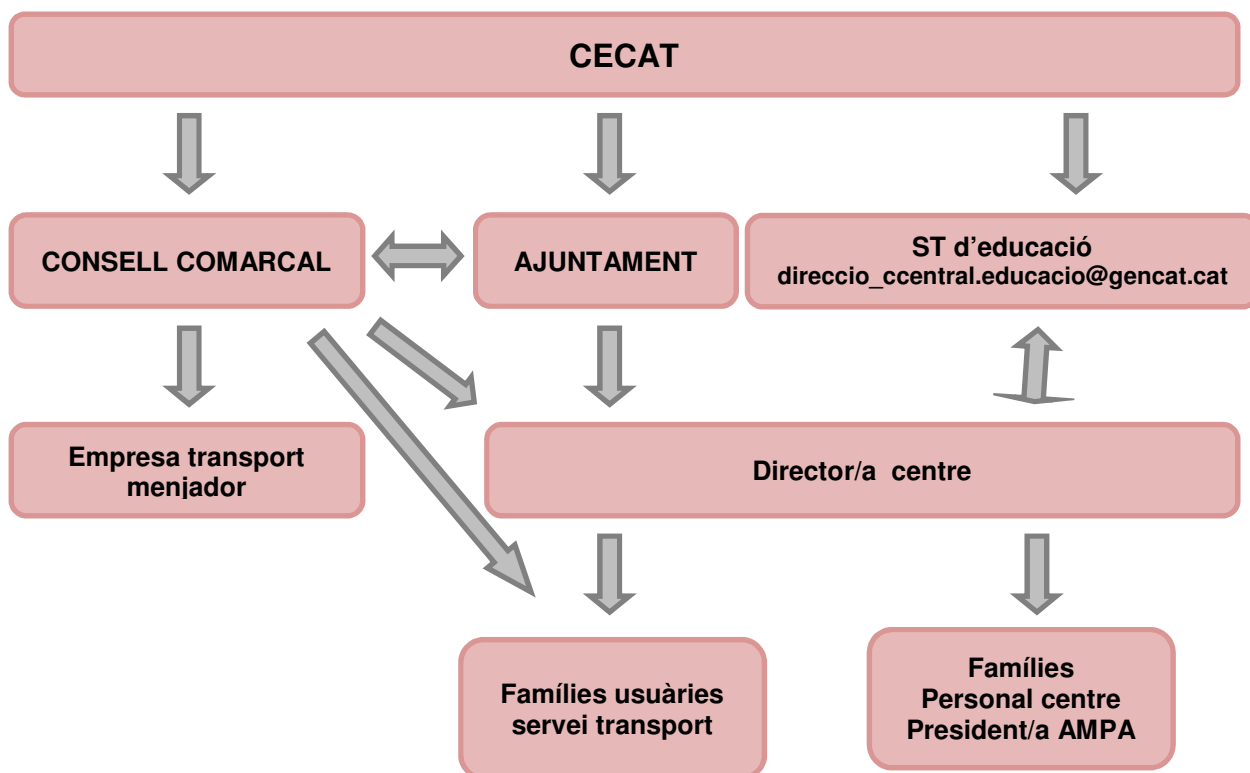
CECAT

CONSELL COMARCAL

AJUNTAMENT

ST d'educació
direccio_ccentral.educacio@gencat.cat

Empresa transport menjador

Director/a centre

Famílies usuàries servei transport

Famílies
Personal centre
President/a AMPA